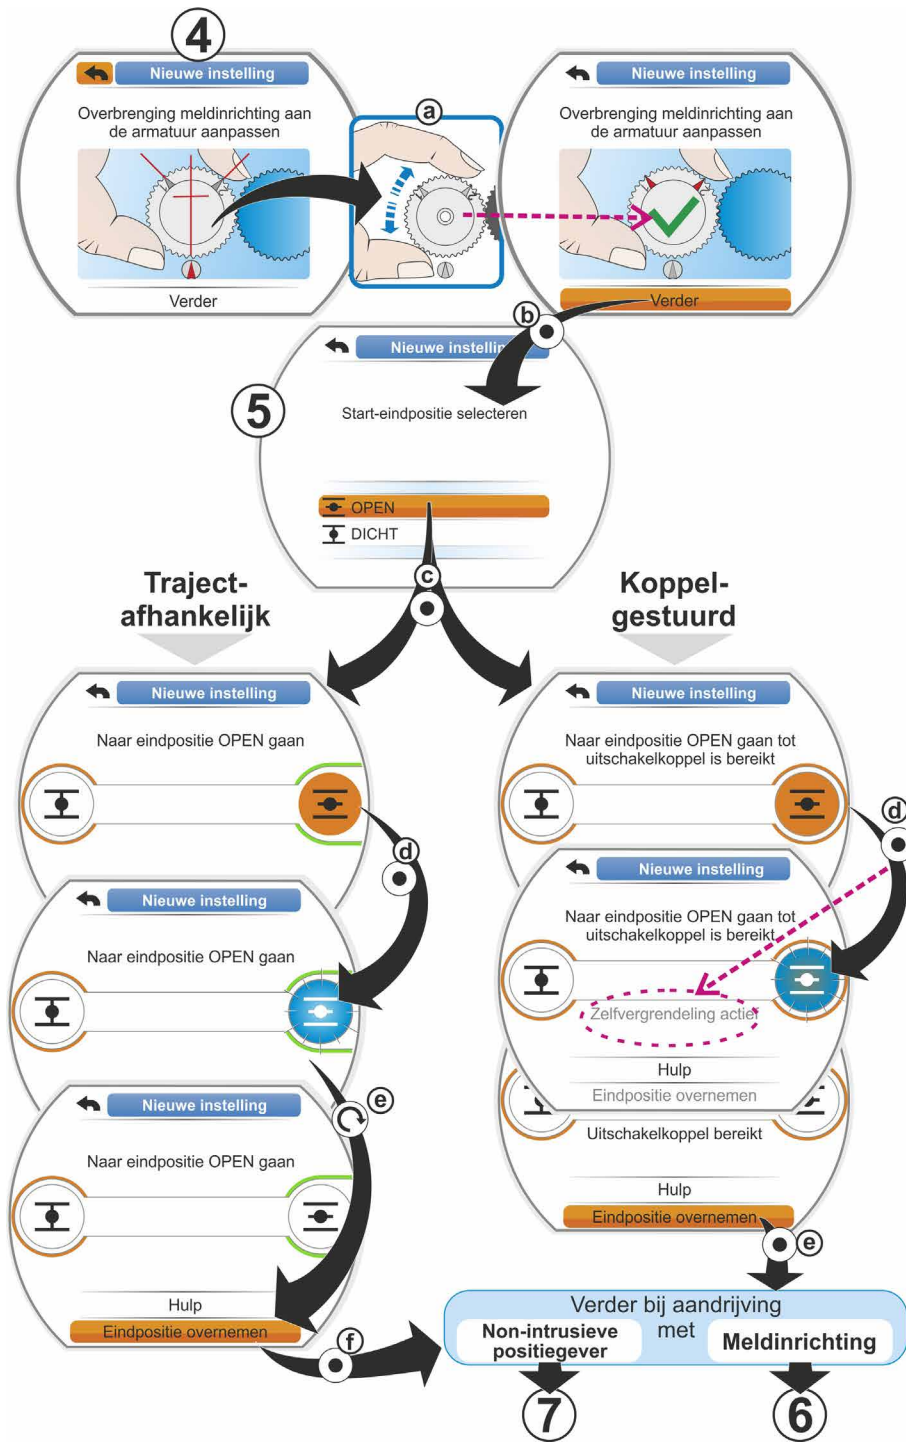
4

Nieuwe instelling

Overbrenging meldinrichting aan de armatuur aanpassen

Verder

a

Nieuwe instelling

Overbrenging meldinrichting aan de armatuur aanpassen

Verder

b

Nieuwe instelling

5

Start-eindpositie selecteren

OPEN
DICHT

c

Traject-afhankelijk

Koppel-gestuurd

Nieuwe instelling

Naar eindpositie OPEN gaan

d

Nieuwe instelling

Naar eindpositie OPEN gaan

e

Nieuwe instelling

Naar eindpositie OPEN gaan

Hulp
Eindpositie overnemen

f

Nieuwe instelling

Naar eindpositie OPEN gaan tot uitschakelkoppel is bereikt

d

Nieuwe instelling

Naar eindpositie OPEN gaan tot uitschakelkoppel is bereikt

Zelfvergrendeling actief

Hulp
Eindpositie overnemen

Uitschakelkoppel bereikt

Hulp
Eindpositie overnemen

e

Verder bij aandrijving met

Non-intrusieve positiegever

Meldinrichting

7

6